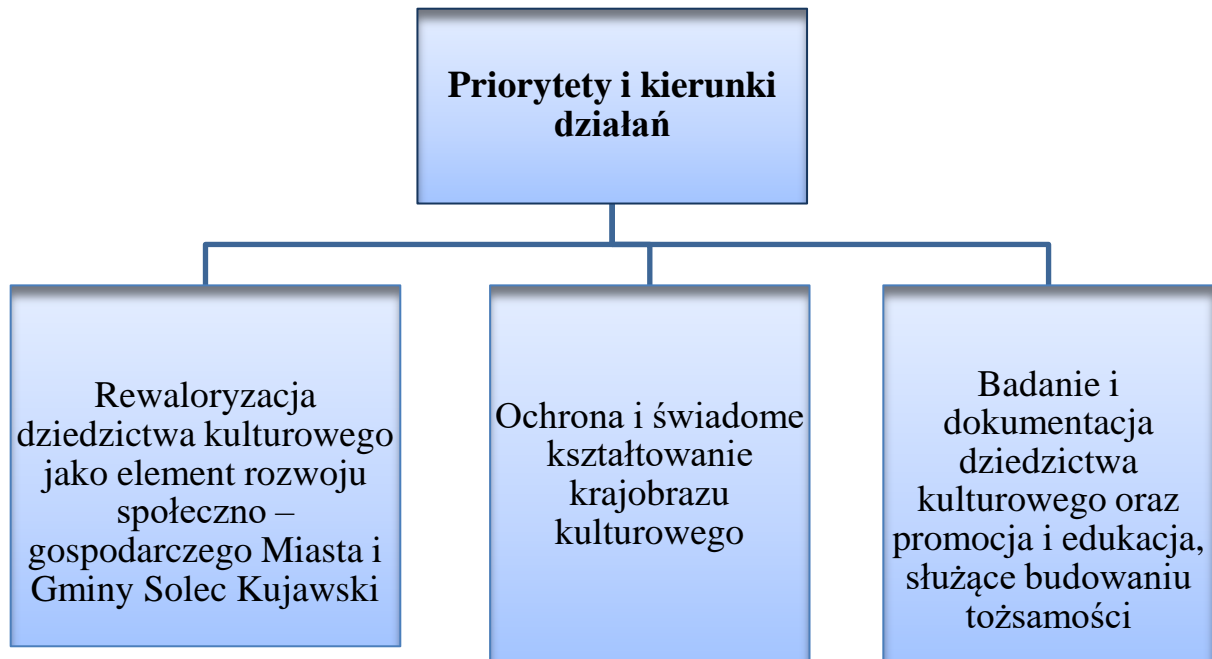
Priorytety i kierunki działań

Rewaloryzacja dziedzictwa kulturowego jako element rozwoju społeczno – gospodarczego Miasta i Gminy Solec Kujawski

Ochrona i świadome kształtowanie krajobrazu kulturowego

Badanie i dokumentacja dziedzictwa kulturowego oraz promocja i edukacja, służące budowaniu tożsamości